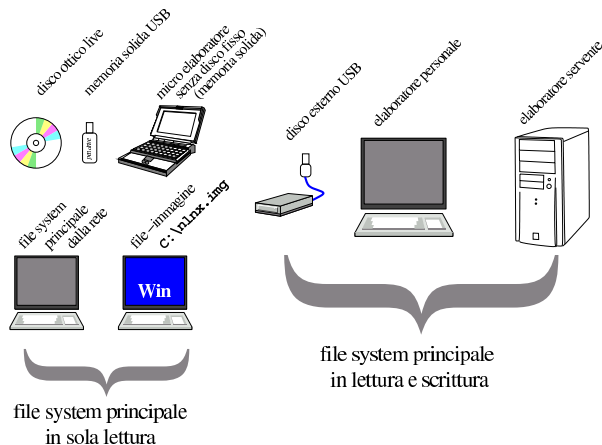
disco ottico live

memoria solida USB

micro elaboratore senza disco fisso (memoria solida)

disco esterno USB

elaboratore personale

elaboratore servente

pen drive

file system principale dalla rete

file-immagine C:\nlnx.img

Win

file system principale in lettura e scrittura

file system principale in sola lettura